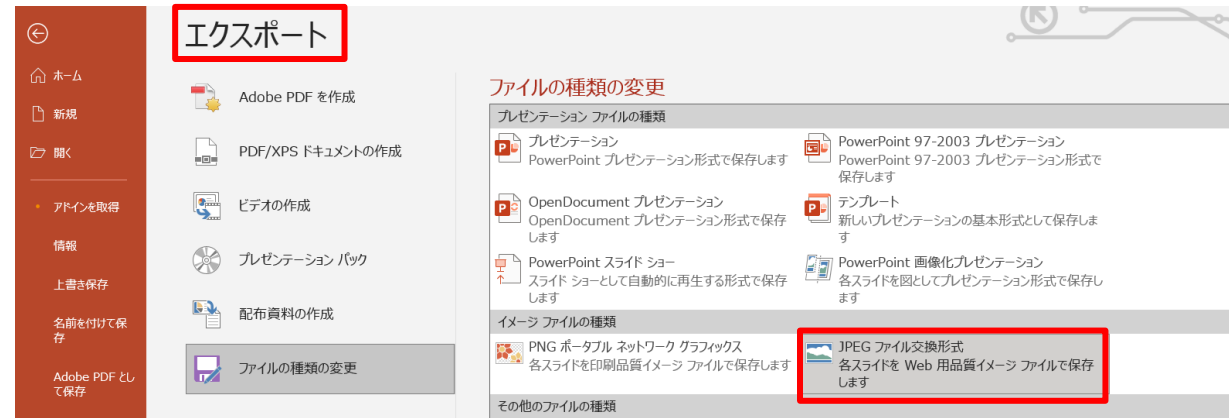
ホーム
新規
開く
アドインを取得
情報
上書き保存
名前を付けて保存
Adobe PDF として保存

エクスポート

Adobe PDF を作成
PDF/XPS ドキュメントの作成
ビデオの作成
プレゼンテーション パック
配布資料の作成
ファイルの種類の変更

ファイルの種類の変更

プレゼンテーション ファイルの種類

プレゼンテーション
PowerPoint プレゼンテーション形式で保存します

PowerPoint 97-2003 プレゼンテーション
PowerPoint 97-2003 プレゼンテーション形式で保存します

OpenDocument プレゼンテーション
OpenDocument プレゼンテーション形式で保存します

テンプレート
新しいプレゼンテーションの基本形式として保存します

PowerPoint スライド ショー
スライド ショーとして自動的に再生する形式で保存します

PowerPoint 画像化プレゼンテーション
各スライドを図としてプレゼンテーション形式で保存します

イメージ ファイルの種類

PNG ポータブル ネットワーク グラフィックス
各スライドを印刷品質イメージ ファイルで保存します

JPEG ファイル交換形式
各スライドを Web 用品質イメージ ファイルで保存します

その他のファイルの種類